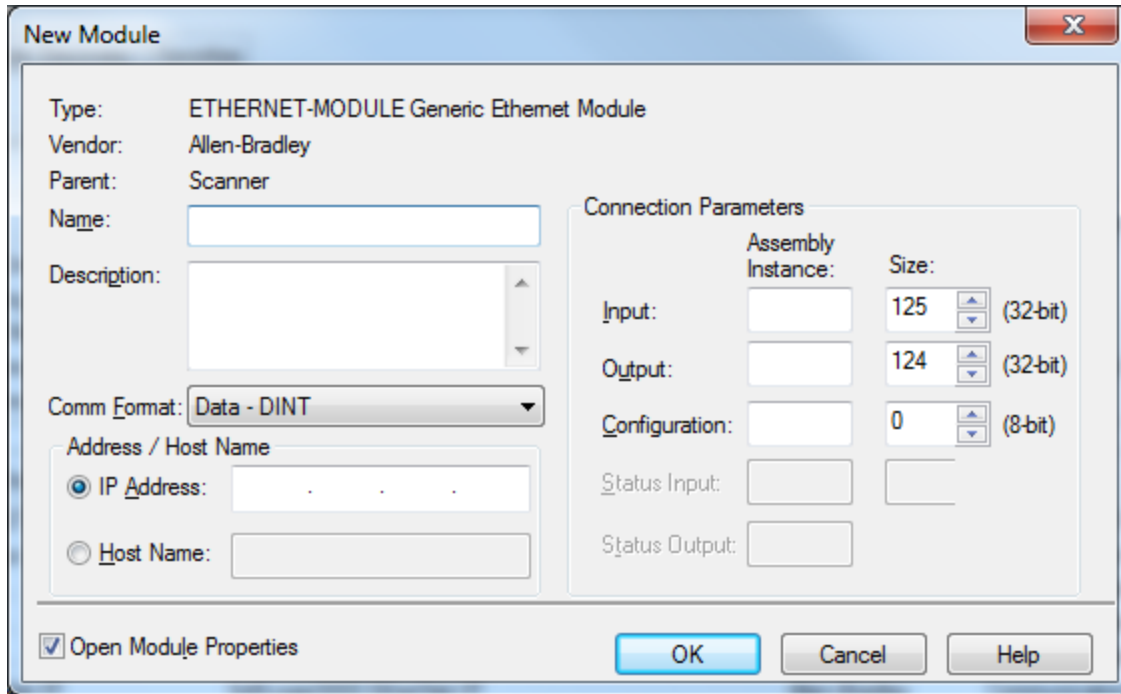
New Module

Type: ETHERNET-MODULE Generic Ethernet Module
Vendor: Allen-Bradley
Parent: Scanner
Name:
Description:
Comm Format: Data - DINT
Address / Host Name
IP Address: . . .
Host Name:

Connection Parameters

| | Assembly Instance: | Size: | |
|---|---|---|---|
| Input: | | 125 | (32-bit) |
| Output: | | 124 | (32-bit) |
| Configuration: | | 0 | (8-bit) |
| Status Input: | | | |
| Status Output: | | | |

Open Module Properties

OK Cancel Help